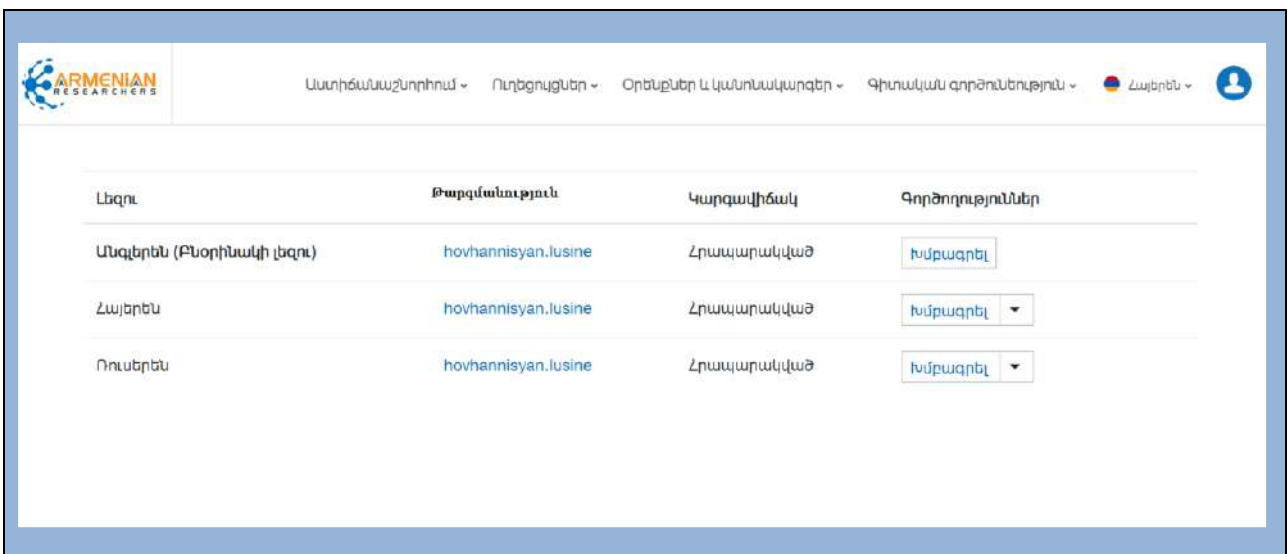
ARMENIAN RESEARCHERS

Աստիճանաշնորհում ⌄ Ուղեցույցներ ⌄ Օրենքներ և կանոնակարգեր ⌄ Գիտական գործունեություն ⌄ Հայերեն ⌄

| Լեզու | Թարգմանություն | Կարգավիճակ | Գործողություններ |
|---|---|---|---|
| Անգլերեն (Բնօրինակի լեզու) | hovhannisyan.lusine | Հրապարակված | Խմբագրել |
| Հայերեն | hovhannisyan.lusine | Հրապարակված | Խմբագրել ▾ |
| Ռուսերեն | hovhannisyan.lusine | Հրապարակված | Խմբագրել ▾ |